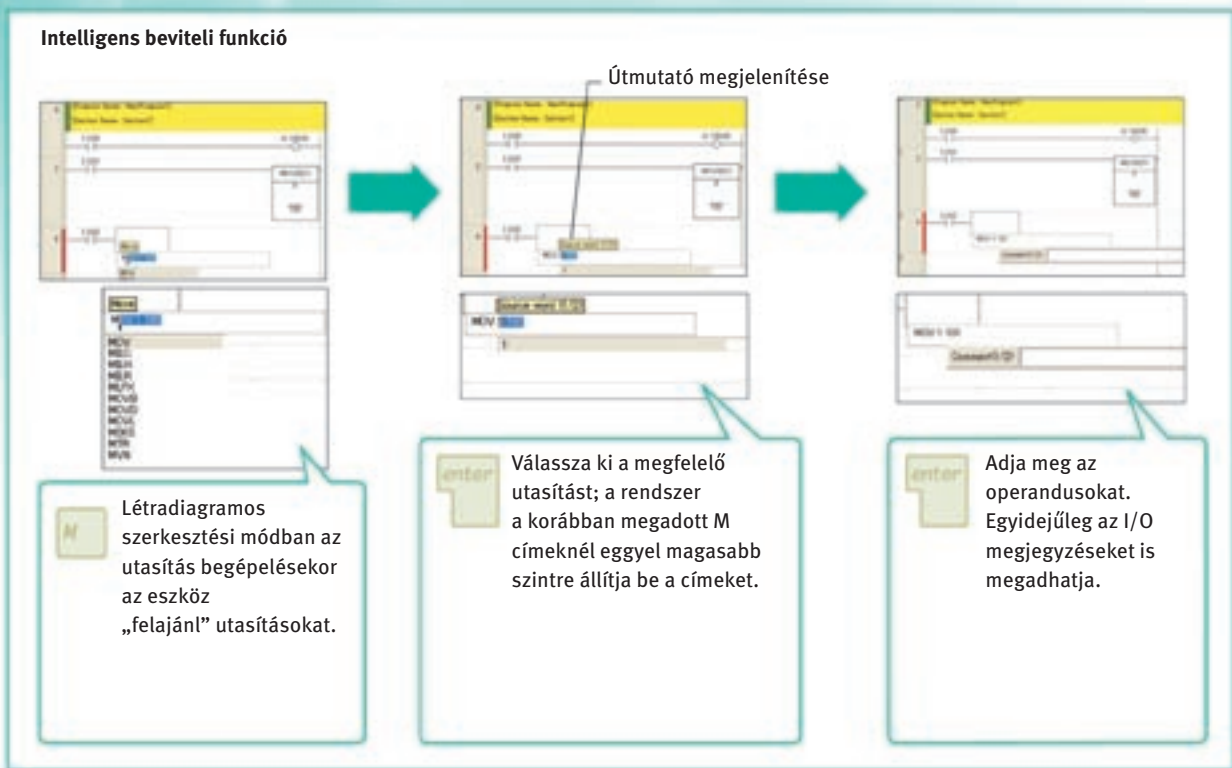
Intelligens beviteli funkció

Útmutató megjelenítése

MOV
MOVB
MOVD
MOVL
MOVR
MOVX
MOVX
MTR
MVN

M

Létradiagramos szerkesztési módban az utasítás begépelésekor az eszköz „felajánl" utasításokat.

MOV

enter

Válassza ki a megfelelő utasítást; a rendszer a korábban megadott M címeknél eggyel magasabb szintre állítja be a címeket.

enter

Adja meg az operandusokat. Egyidejűleg az I/O megjegyzéseket is megadhatja.